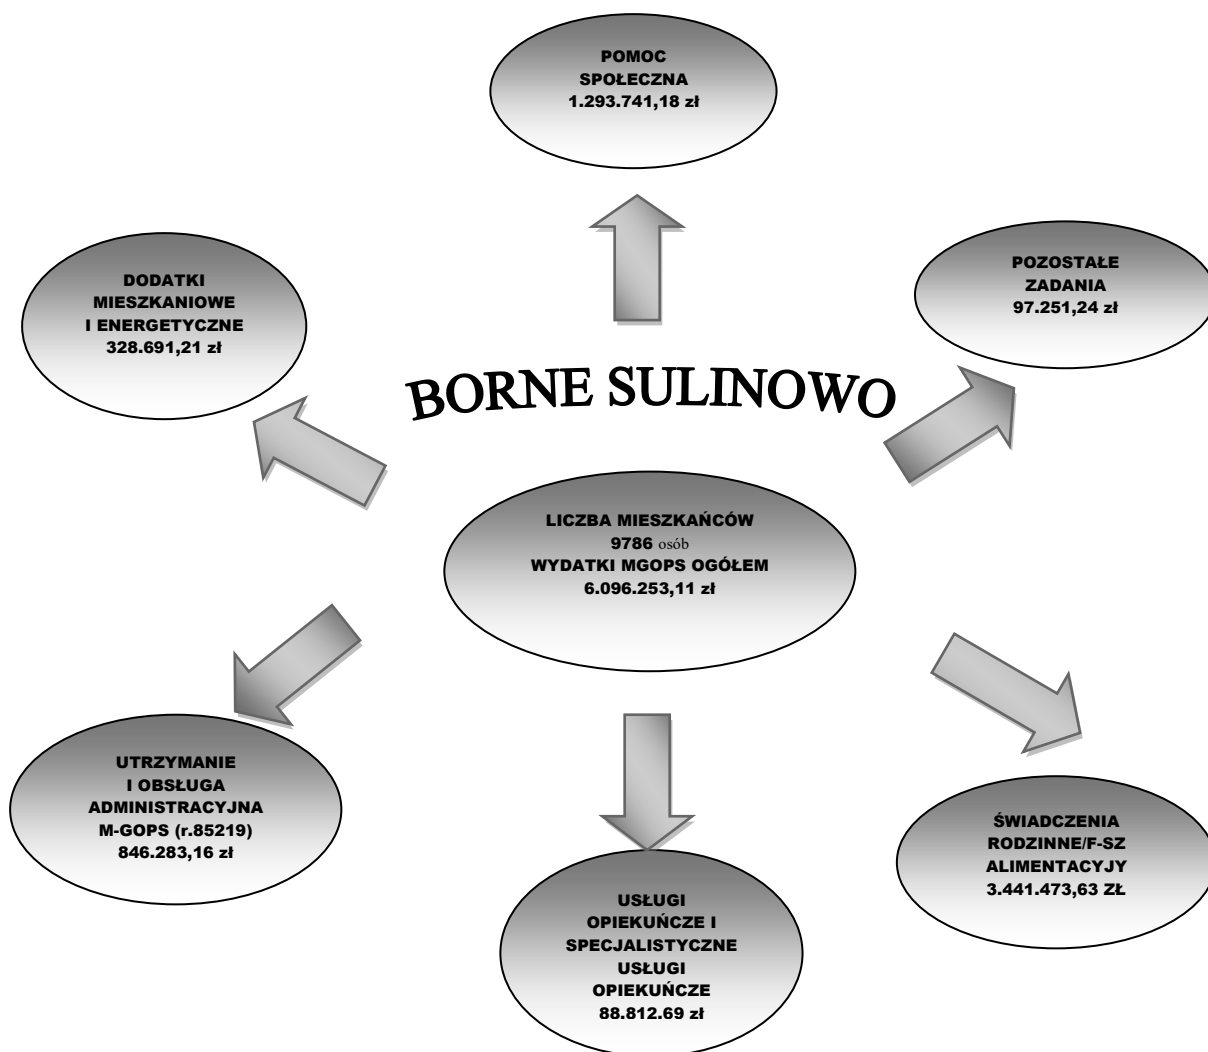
POMOC SPOŁECZNA 1.293.741,18 zł

DODATKI MIESZKANIOWE I ENERGETYCZNE 328.691,21 zł

POZOSTAŁE ZADANIA 97.251,24 zł

BORNE SULINOWO

LICZBA MIESZKAŃCÓW 9786 osób WYDATKI MGOPS OGÓŁEM 6.096.253,11 zł

UTRZYMANIE I OBSŁUGA ADMINISTRACYJNA M-GOPS (r.85219) 846.283,16 zł

ŚWIADCZENIA RODZINNE/F-SZ ALIMENTACYJY 3.441.473,63 ZŁ

USŁUGI OPIEKUŃCZE I SPECJALISTYCZNE USŁUGI OPIEKUŃCZE 88.812.69 zł